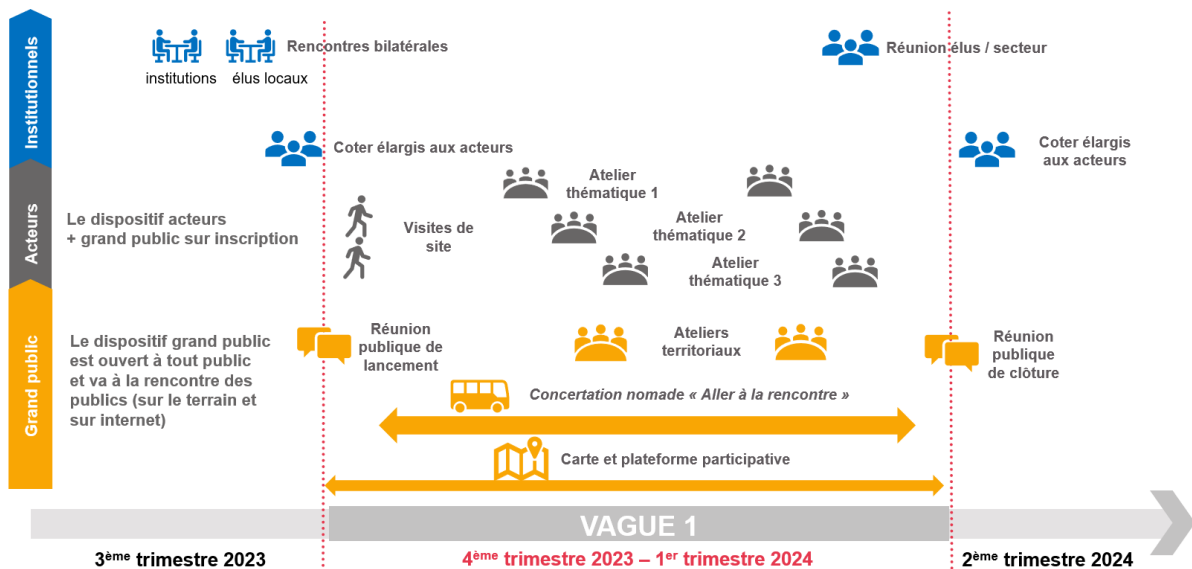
Institutionnels

Acteurs

Grand public

institutions élus locaux Rencontres bilatérales

Réunion élus / secteur

Coter élargis aux acteurs

Coter élargis aux acteurs

Le dispositif acteurs + grand public sur inscription

Visites de site

Atelier thématique 1

Atelier thématique 2

Atelier thématique 3

Le dispositif grand public est ouvert à tout public et va à la rencontre des publics (sur le terrain et sur internet)

Réunion publique de lancement

Ateliers territoriaux

Réunion publique de clôture

Concertation nomade « Aller à la rencontre »

Carte et plateforme participative

VAGUE 1

3$^{ème}$ trimestre 2023

4$^{ème}$ trimestre 2023 – 1$^{er}$ trimestre 2024

2$^{ème}$ trimestre 2024